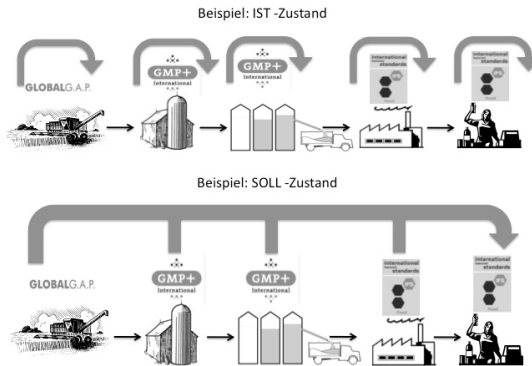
Beispiel: IST -Zustand

GLOBALG.A.P.

GMP+ International

GMP+ International

international featured standards

international featured standards

Beispiel: SOLL -Zustand

GLOBALG.A.P.

GMP+ International

GMP+ International

international featured standards

international featured standards